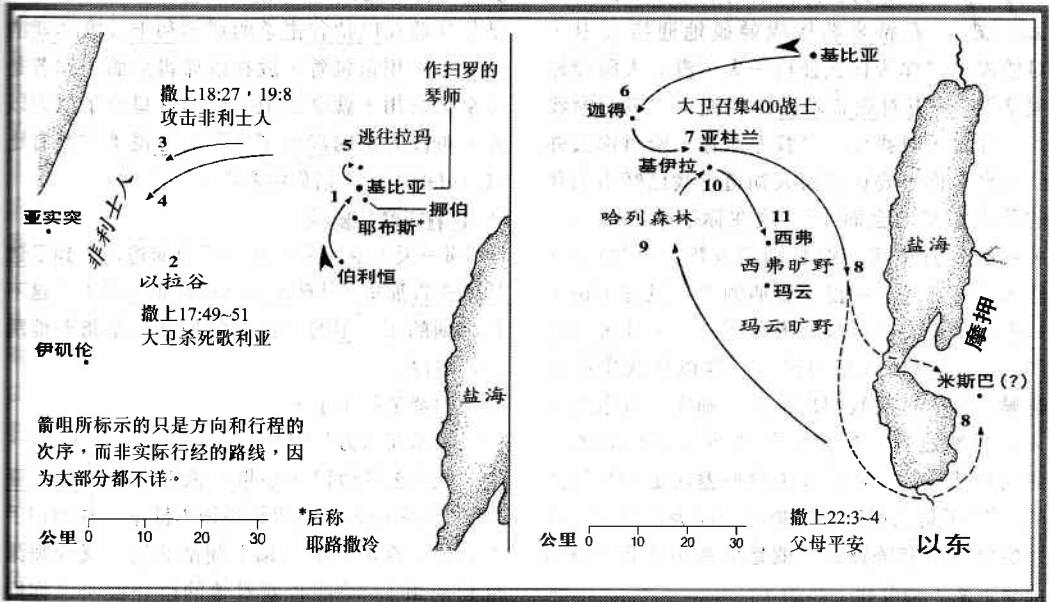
撒上18:27，19:8
攻击非利士人

3

4

非利士人

亚实突

2
以拉谷

撒上17:49~51
大卫杀死歌利亚

伊矶伦

作扫罗的琴师

5 逃往拉玛

1 基比亚

挪伯

耶布斯*

伯利恒

盐海

箭咀所标示的只是方向和行程的次序，而非实际行经的路线，因为大部分都不详。

公里 0 10 20 30

*后称耶路撒冷

基比亚

6
迦得

大卫召集400战士

7 亚杜兰

基伊拉

10

哈列森林

9

11
西弗

西弗旷野

玛云

玛云旷野

8

盐海

摩押

米斯巴 (?)

8

撒上22:3~4
父母平安

公里 0 10 20 30

以东